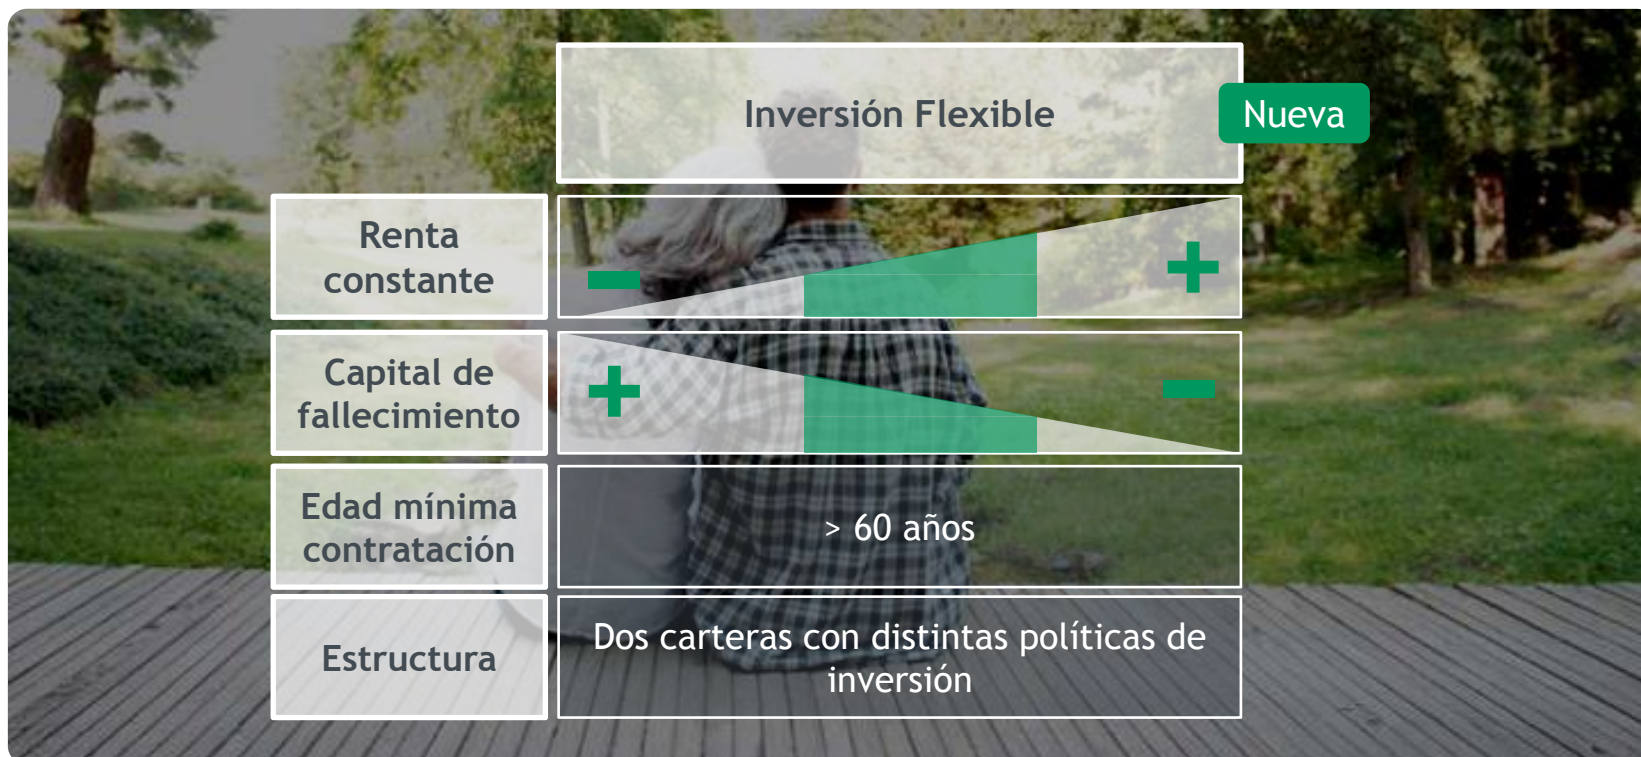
| | Inversión Flexible Nueva |
|---|---|
| Renta constante | − + |
| Capital de fallecimiento | + − |
| Edad mínima contratación | > 60 años |
| Estructura | Dos carteras con distintas políticas de inversión |